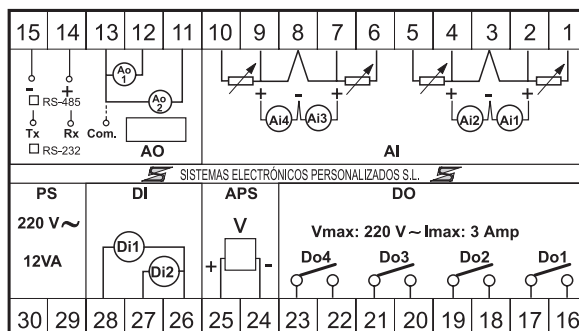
15 14 13 12 11 10 9 8 7 6 5 4 3 2 1

- + □ RS-485 Tx Rx Com. □ RS-232

Ao 1 Ao 2

AO

+ - + Ai4 Ai3 + - + Ai2 Ai1

AI

SISTEMAS ELECTRÓNICOS PERSONALIZADOS S.L.

| PS | DI | APS | DO |
|---|---|---|---|
| 220 V ~ 12VA | Di1 Di2 | V + - | Vmax: 220 V ~ Imax: 3 Amp Do4 Do3 Do2 Do1 |

30 29 28 27 26 25 24 23 22 21 20 19 18 17 16